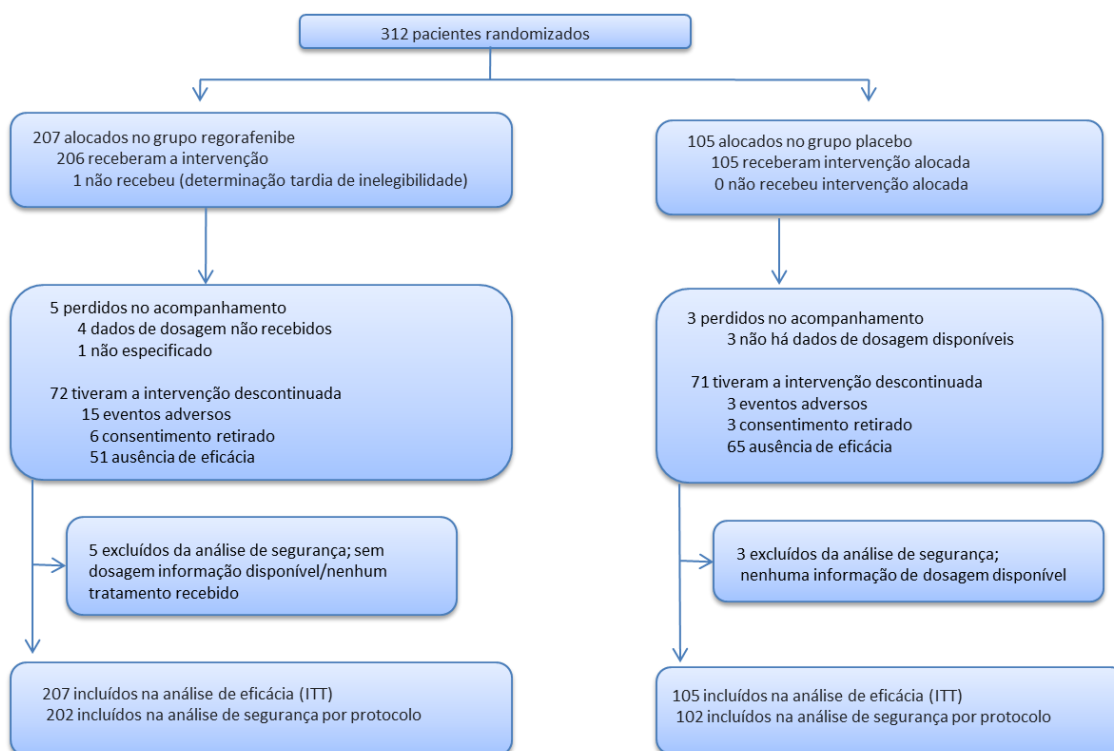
312 pacientes randomizados

207 alocados no grupo regorafenibe
206 receberam a intervenção
1 não recebeu (determinação tardia de inelegibilidade)

5 perdidos no acompanhamento
4 dados de dosagem não recebidos
1 não especificado

72 tiveram a intervenção descontinuada
15 eventos adversos
6 consentimento retirado
51 ausência de eficácia

5 excluídos da análise de segurança; sem dosagem informação disponível/nenhum tratamento recebido

207 incluídos na análise de eficácia (ITT)
202 incluídos na análise de segurança por protocolo

105 alocados no grupo placebo
105 receberam intervenção alocada
0 não recebeu intervenção alocada

3 perdidos no acompanhamento
3 não há dados de dosagem disponíveis

71 tiveram a intervenção descontinuada
3 eventos adversos
3 consentimento retirado
65 ausência de eficácia

3 excluídos da análise de segurança;
nenhuma informação de dosagem disponível

105 incluídos na análise de eficácia (ITT)
102 incluídos na análise de segurança por protocolo